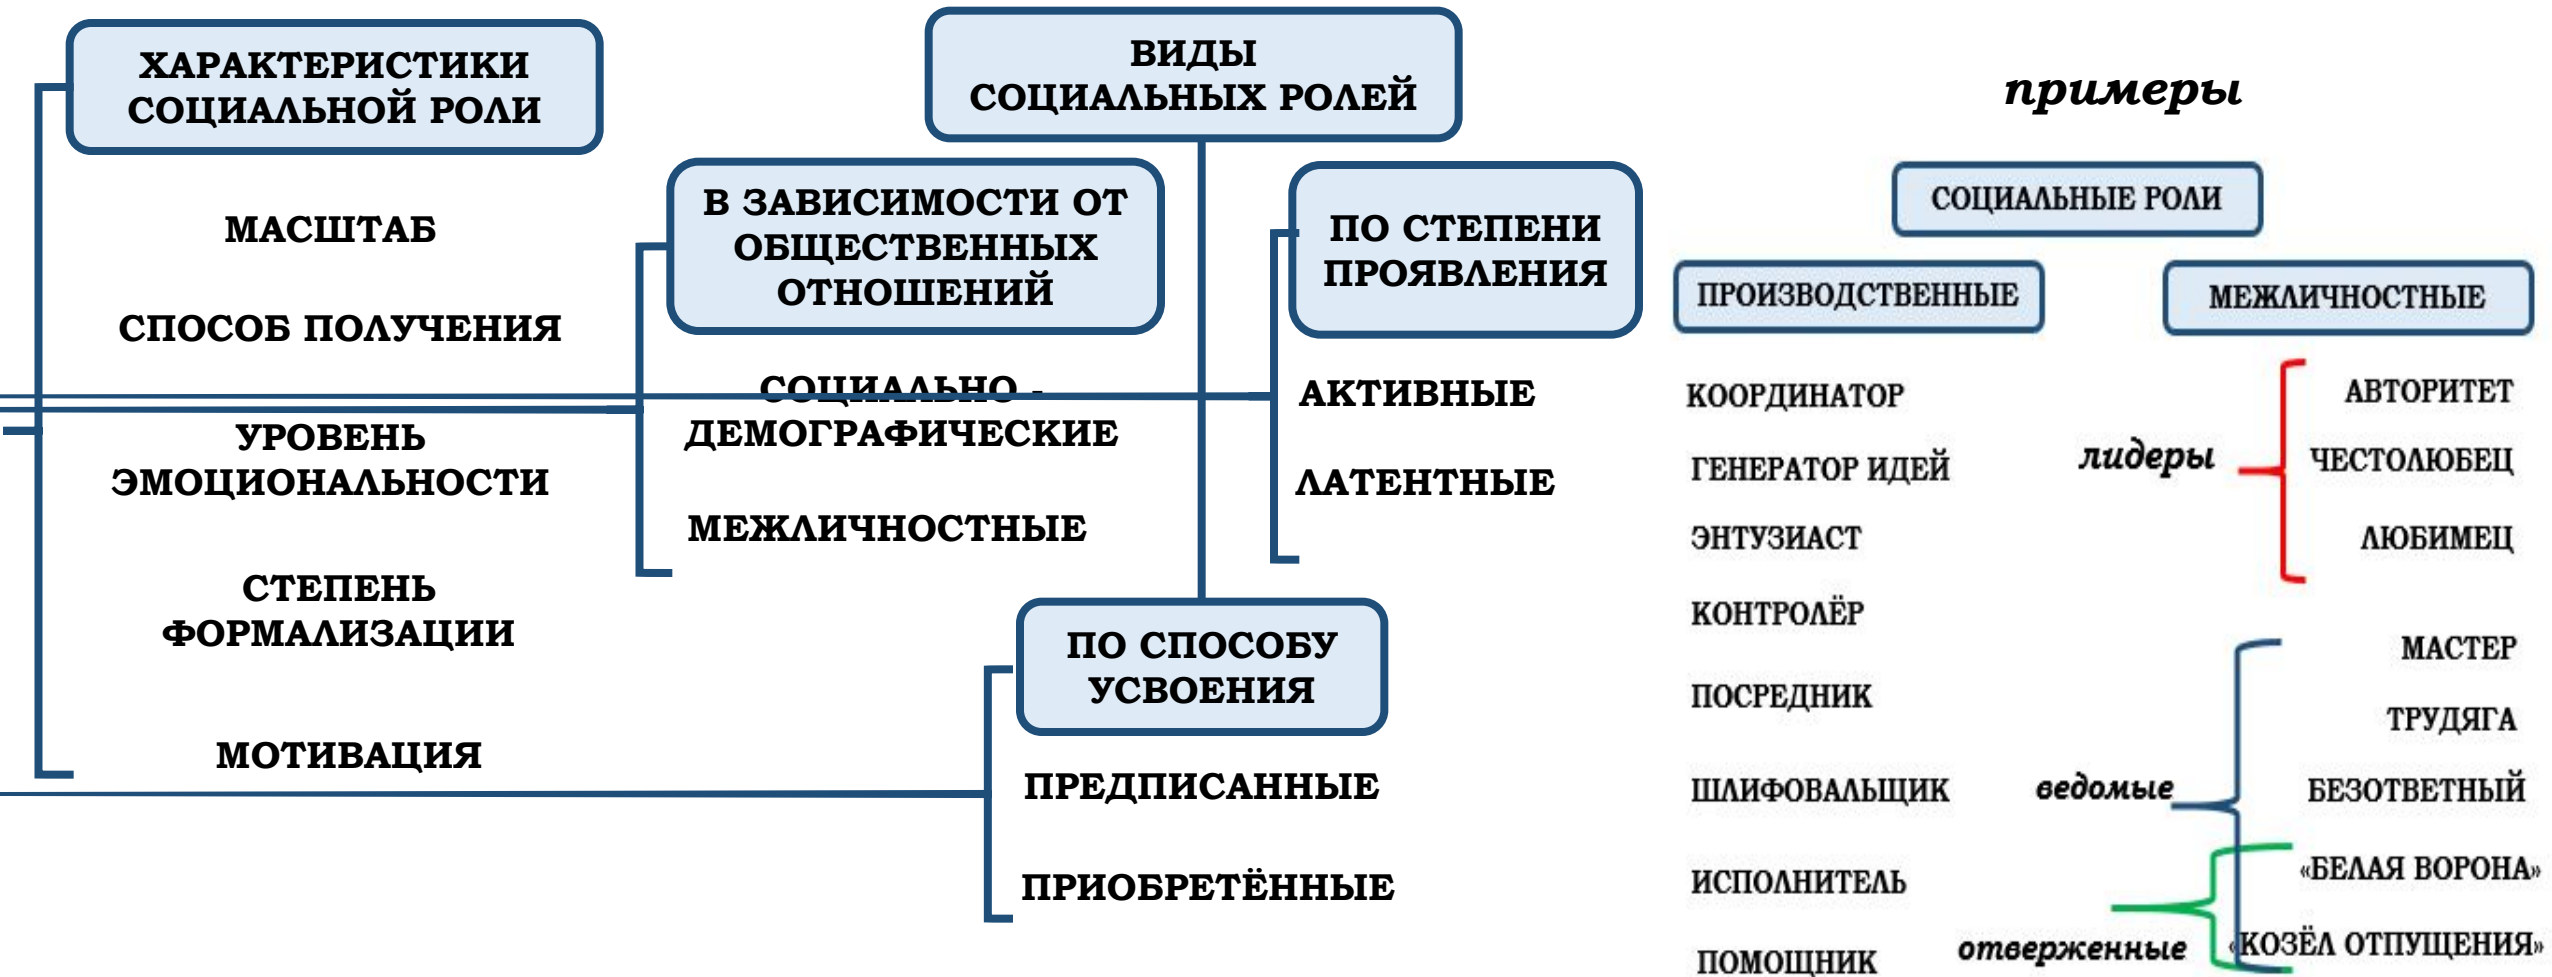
ХАРАКТЕРИСТИКИ СОЦИАЛЬНОЙ РОЛИ

МАСШТАБ

СПОСОБ ПОЛУЧЕНИЯ

УРОВЕНЬ ЭМОЦИОНАЛЬНОСТИ

СТЕПЕНЬ ФОРМАЛИЗАЦИИ

МОТИВАЦИЯ

ВИДЫ СОЦИАЛЬНЫХ РОЛЕЙ

В ЗАВИСИМОСТИ ОТ ОБЩЕСТВЕННЫХ ОТНОШЕНИЙ

СОЦИАЛЬНО - ДЕМОГРАФИЧЕСКИЕ

МЕЖЛИЧНОСТНЫЕ

ПО СТЕПЕНИ ПРОЯВЛЕНИЯ

АКТИВНЫЕ

ЛАТЕНТНЫЕ

ПО СПОСОБУ УСВОЕНИЯ

ПРЕДПИСАННЫЕ

ПРИОБРЕТЁННЫЕ

примеры

СОЦИАЛЬНЫЕ РОЛИ

ПРОИЗВОДСТВЕННЫЕ

МЕЖЛИЧНОСТНЫЕ

КООРДИНАТОР

ГЕНЕРАТОР ИДЕЙ

ЭНТУЗИАСТ

КОНТРОЛЁР

ПОСРЕДНИК

ШЛИФОВАЛЬЩИК

ИСПОЛНИТЕЛЬ

ПОМОЩНИК

лидеры

АВТОРИТЕТ

ЧЕСТОЛЮБЕЦ

ЛЮБИМЕЦ

ведомые

МАСТЕР

ТРУДЯГА

БЕЗОТВЕТНЫЙ

отверженные

«БЕЛАЯ ВОРОНА»

«КОЗЁЛ ОТПУЩЕНИЯ»